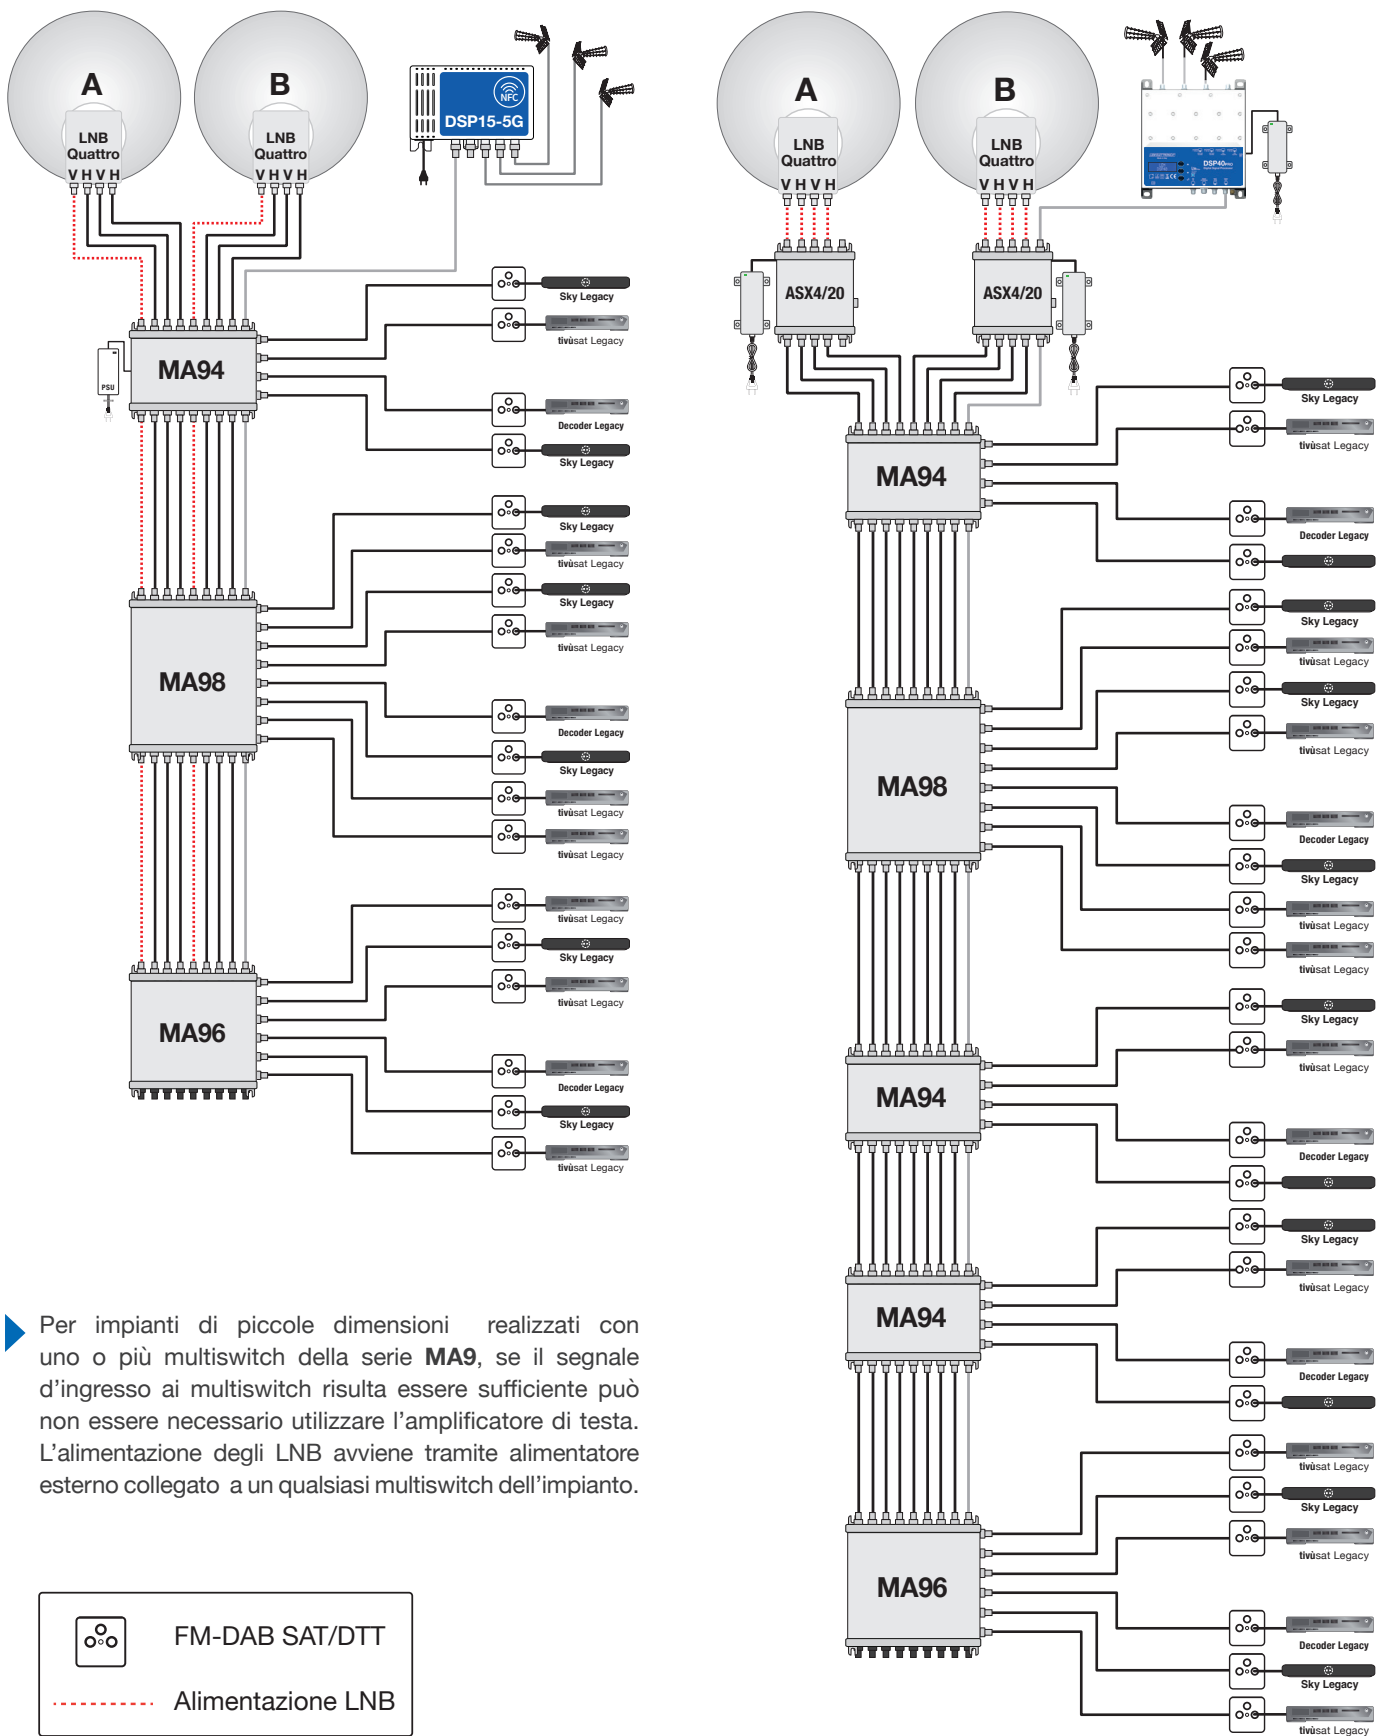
A

LNB Quattro

V H V H

B

LNB Quattro

V H V H

NFC

DSP15-5G

PSU

MA94

Sky Legacy

tivùsat Legacy

Decoder Legacy

Sky Legacy

Sky Legacy

tivùsat Legacy

Sky Legacy

tivùsat Legacy

MA98

Decoder Legacy

Sky Legacy

tivùsat Legacy

tivùsat Legacy

tivùsat Legacy

Sky Legacy

tivùsat Legacy

MA96

Decoder Legacy

Sky Legacy

tivùsat Legacy

A

LNB Quattro

V H V H

B

LNB Quattro

V H V H

DSP40

ASX4/20

ASX4/20

MA94

Sky Legacy

tivùsat Legacy

Decoder Legacy

Sky Legacy

tivùsat Legacy

Sky Legacy

tivùsat Legacy

MA98

Decoder Legacy

Sky Legacy

tivùsat Legacy

tivùsat Legacy

Sky Legacy

tivùsat Legacy

MA94

Decoder Legacy

Sky Legacy

tivùsat Legacy

MA94

Decoder Legacy

tivùsat Legacy

Sky Legacy

tivùsat Legacy

MA96

Decoder Legacy

Sky Legacy

tivùsat Legacy

Per impianti di piccole dimensioni realizzati con uno o più multiswitch della serie **MA9**, se il segnale d’ingresso ai multiswitch risulta essere sufficiente può non essere necessario utilizzare l’amplificatore di testa. L’alimentazione degli LNB avviene tramite alimentatore esterno collegato a un qualsiasi multiswitch dell’impianto.

FM-DAB SAT/DTT

Alimentazione LNB